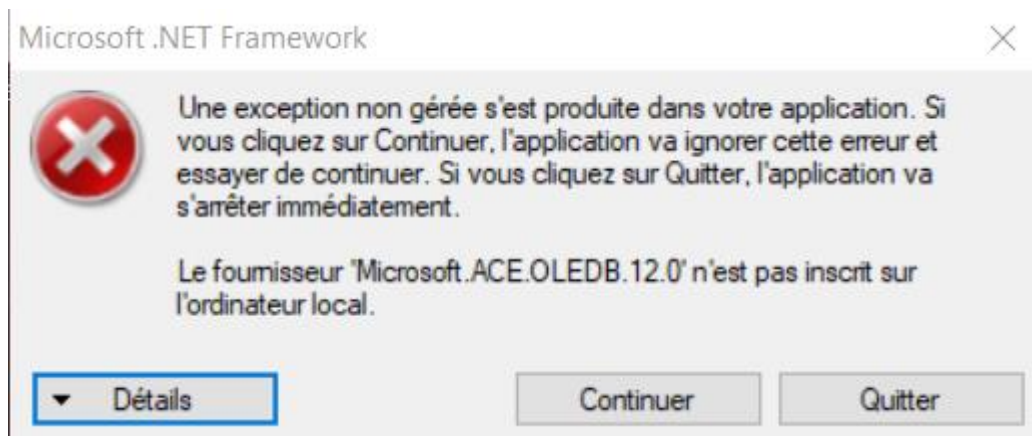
Microsoft .NET Framework

Une exception non gérée s'est produite dans votre application. Si vous cliquez sur Continuer, l'application va ignorer cette erreur et essayer de continuer. Si vous cliquez sur Quitter, l'application va s'arrêter immédiatement.

Le fournisseur 'Microsoft.ACE.OLEDB.12.0' n'est pas inscrit sur l'ordinateur local.

Détails

Continuer

Quitter